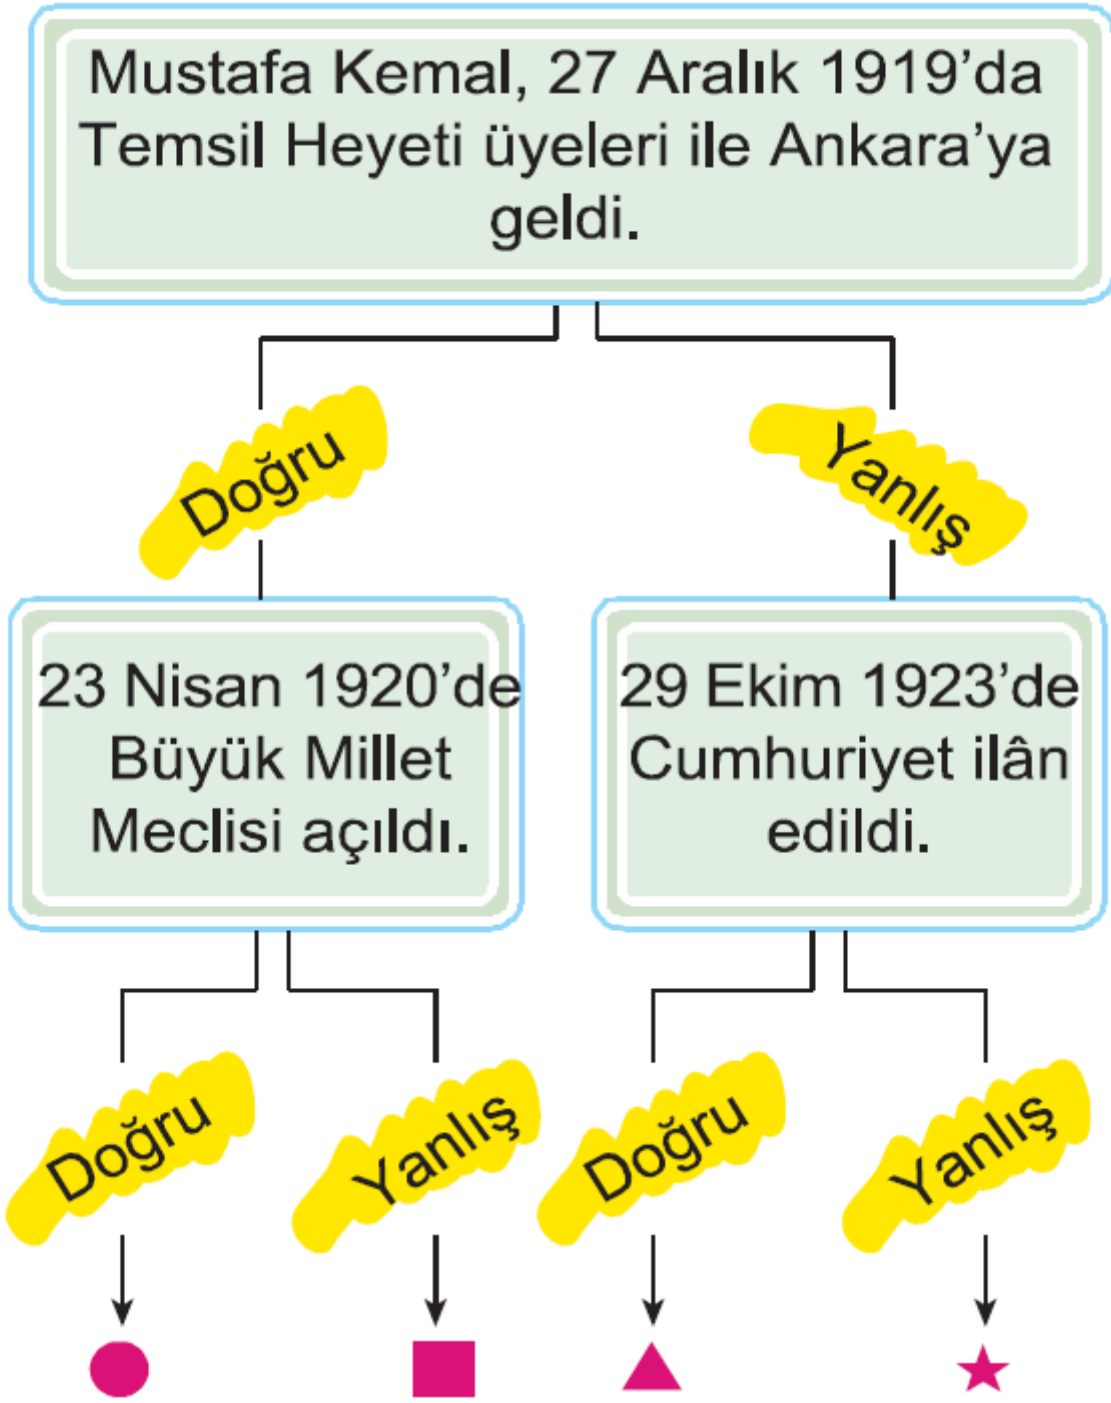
Mustafa Kemal, 27 Aralık 1919'da Temsil Heyeti üyeleri ile Ankara'ya geldi.

Doğru

Yanlış

23 Nisan 1920'de Büyük Millet Meclisi açıldı.

29 Ekim 1923'de Cumhuriyet ilân edildi.

Doğru

Yanlış

Doğru

Yanlış